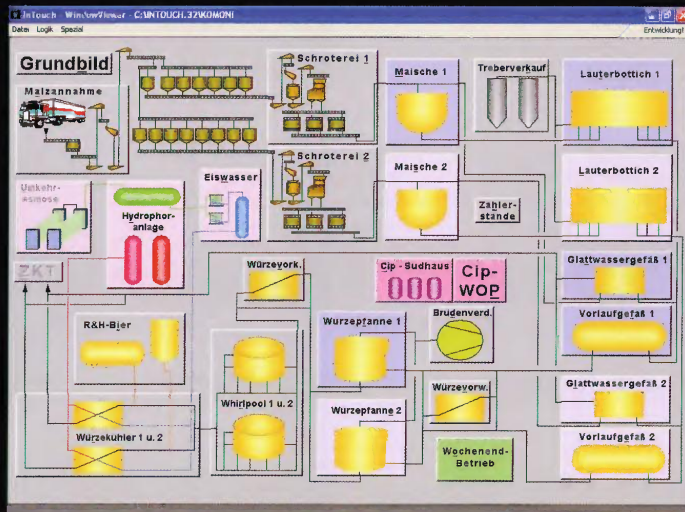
InTouch · WindowViewer - C:\INTOUCH.32\KOMONI

Datei Logik Spezial

Entwicklung

Grundbild

Malzannahme

Schroterei 1

Schroterei 2

Maische 1

Maische 2

Treberverkauf

Lauterbottich 1

Lauterbottich 2

Umkehrosmose

Hydrophoranlage

Eiswasser

Zählerstände

ZKT

Würzevork.

Cip - Sudhaus

000

Cip-WOP

Glattwassergefäß 1

Vorlaufgefäß 1

R&H-Bier

Würzepfanne 1

Brüdenverd.

Würzevorw.

Glattwassergefäß 2

Vorlaufgefäß 2

Whirlpool 1 u. 2

Würzepfanne 2

Würzekühler 1 u. 2

Wochenend-Betrieb